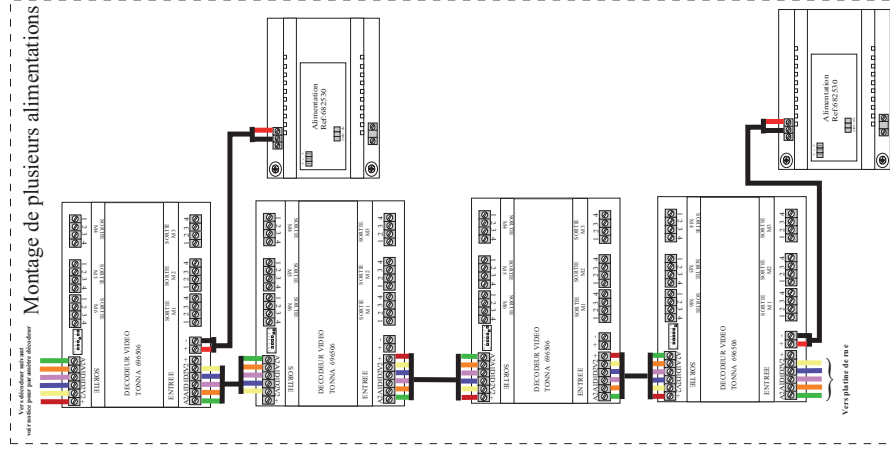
Montage de plusieurs alimentations

Alimentation
Ref 682530

Alimentation
Ref 682530

Vers décodeur suivant
voir notice pour nombre décodeur

SORTIE

DECODEUR VIDEO
TONNA 696506

ENTREE

SORTIE M1
SORTIE M2
SORTIE M3

DECODEUR VIDEO
TONNA 696506

ENTREE

SORTIE

DECODEUR VIDEO
TONNA 696506

ENTREE

SORTIE

DECODEUR VIDEO
TONNA 696506

ENTREE

Vers platine de rue